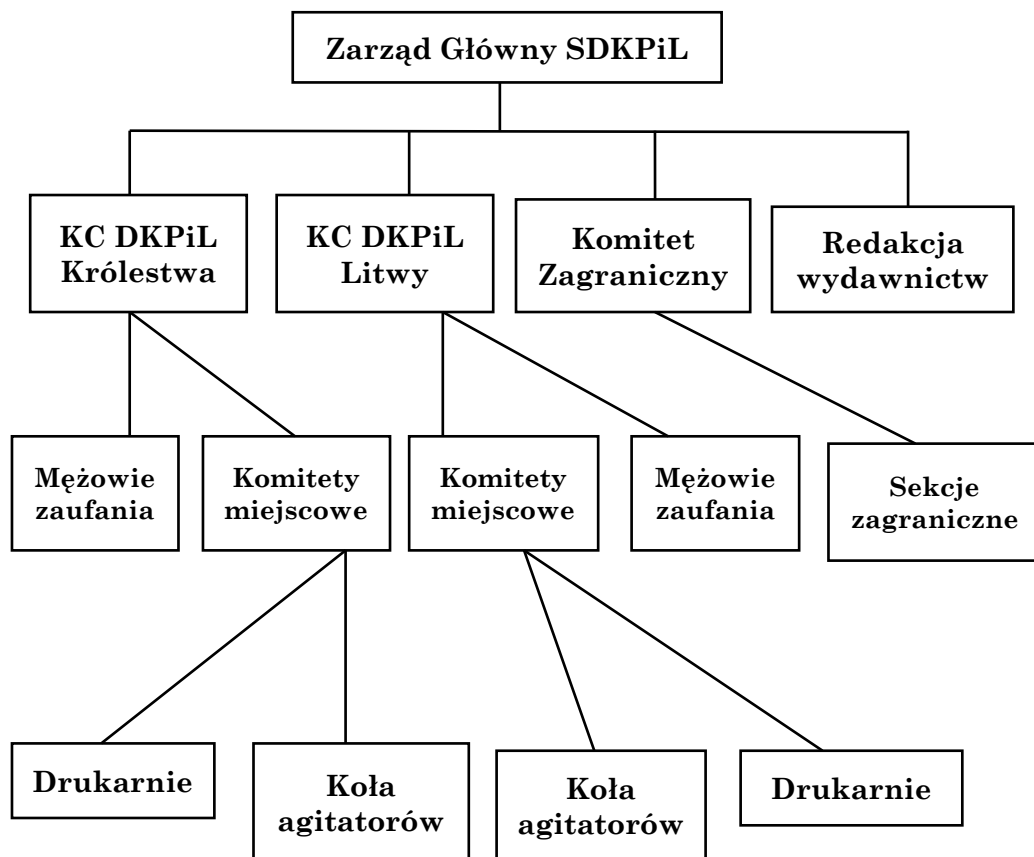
Zarząd Główny SDKPiL

KC DKPiL Królestwa

KC DKPiL Litwy

Komitet Zagraniczny

Redakcja wydawnictw

Mężowie zaufania

Komitety miejscowe

Komitety miejscowe

Mężowie zaufania

Sekcje zagraniczne

Drukarnie

Koła agitatorów

Koła agitatorów

Drukarnie